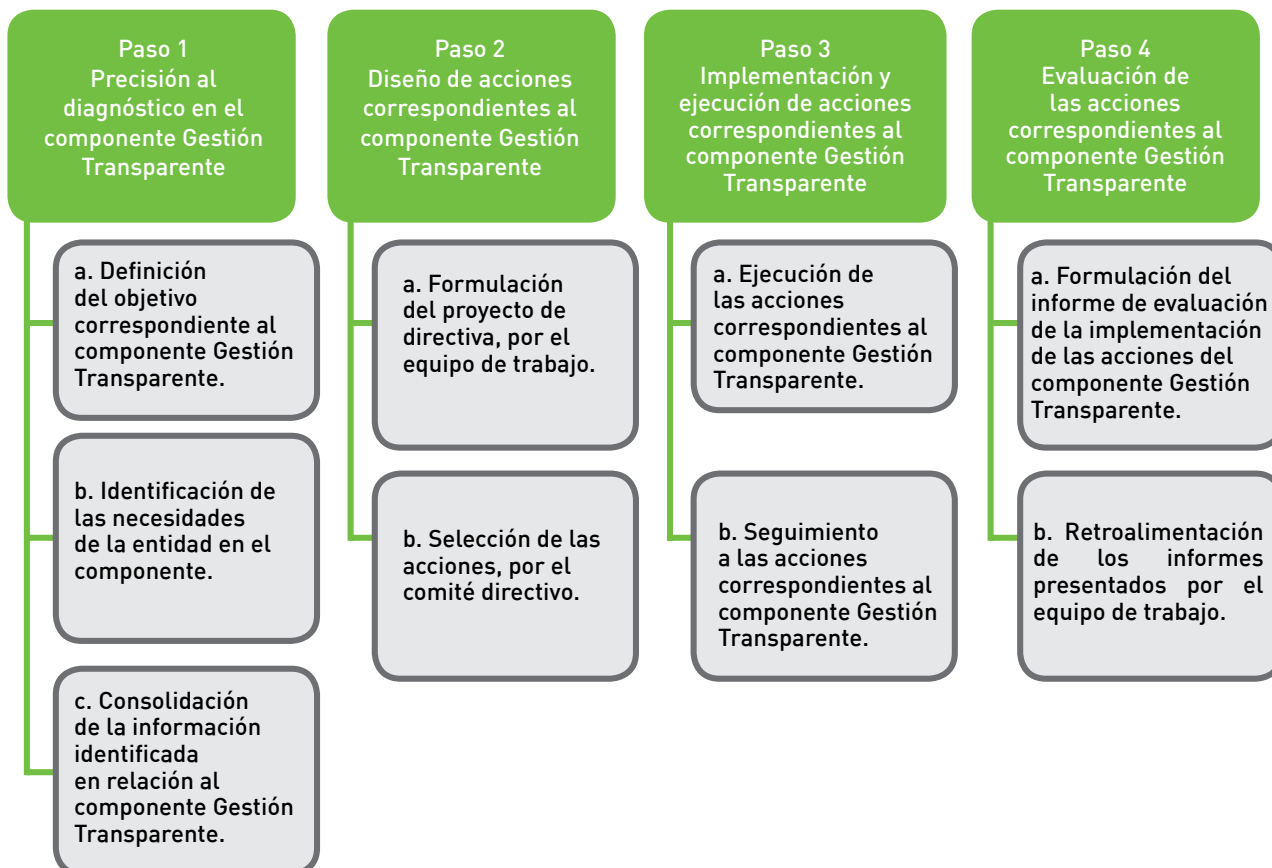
Paso 1
Precisión al diagnóstico en el componente Gestión Transparente

a. Definición del objetivo correspondiente al componente Gestión Transparente.

b. Identificación de las necesidades de la entidad en el componente.

c. Consolidación de la información identificada en relación al componente Gestión Transparente.

Paso 2
Diseño de acciones correspondientes al componente Gestión Transparente

a. Formulación del proyecto de directiva, por el equipo de trabajo.

b. Selección de las acciones, por el comité directivo.

Paso 3
Implementación y ejecución de acciones correspondientes al componente Gestión Transparente

a. Ejecución de las acciones correspondientes al componente Gestión Transparente.

b. Seguimiento a las acciones correspondientes al componente Gestión Transparente.

Paso 4
Evaluación de las acciones correspondientes al componente Gestión Transparente

a. Formulación del informe de evaluación de la implementación de las acciones del componente Gestión Transparente.

b. Retroalimentación de los informes presentados por el equipo de trabajo.